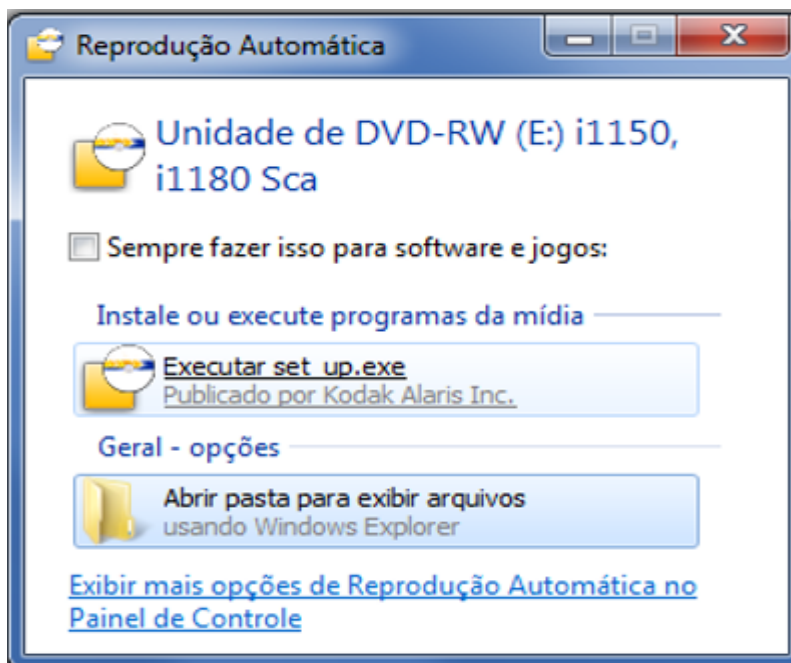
Reprodução Automática

Unidade de DVD-RW (E:) i1150, i1180 Sca

Sempre fazer isso para software e jogos:

Instale ou execute programas da mídia

Executar set_up.exe
Publicado por Kodak Alaris Inc.

Geral - opções

Abrir pasta para exibir arquivos
usando Windows Explorer

Exibir mais opções de Reprodução Automática no Painel de Controle